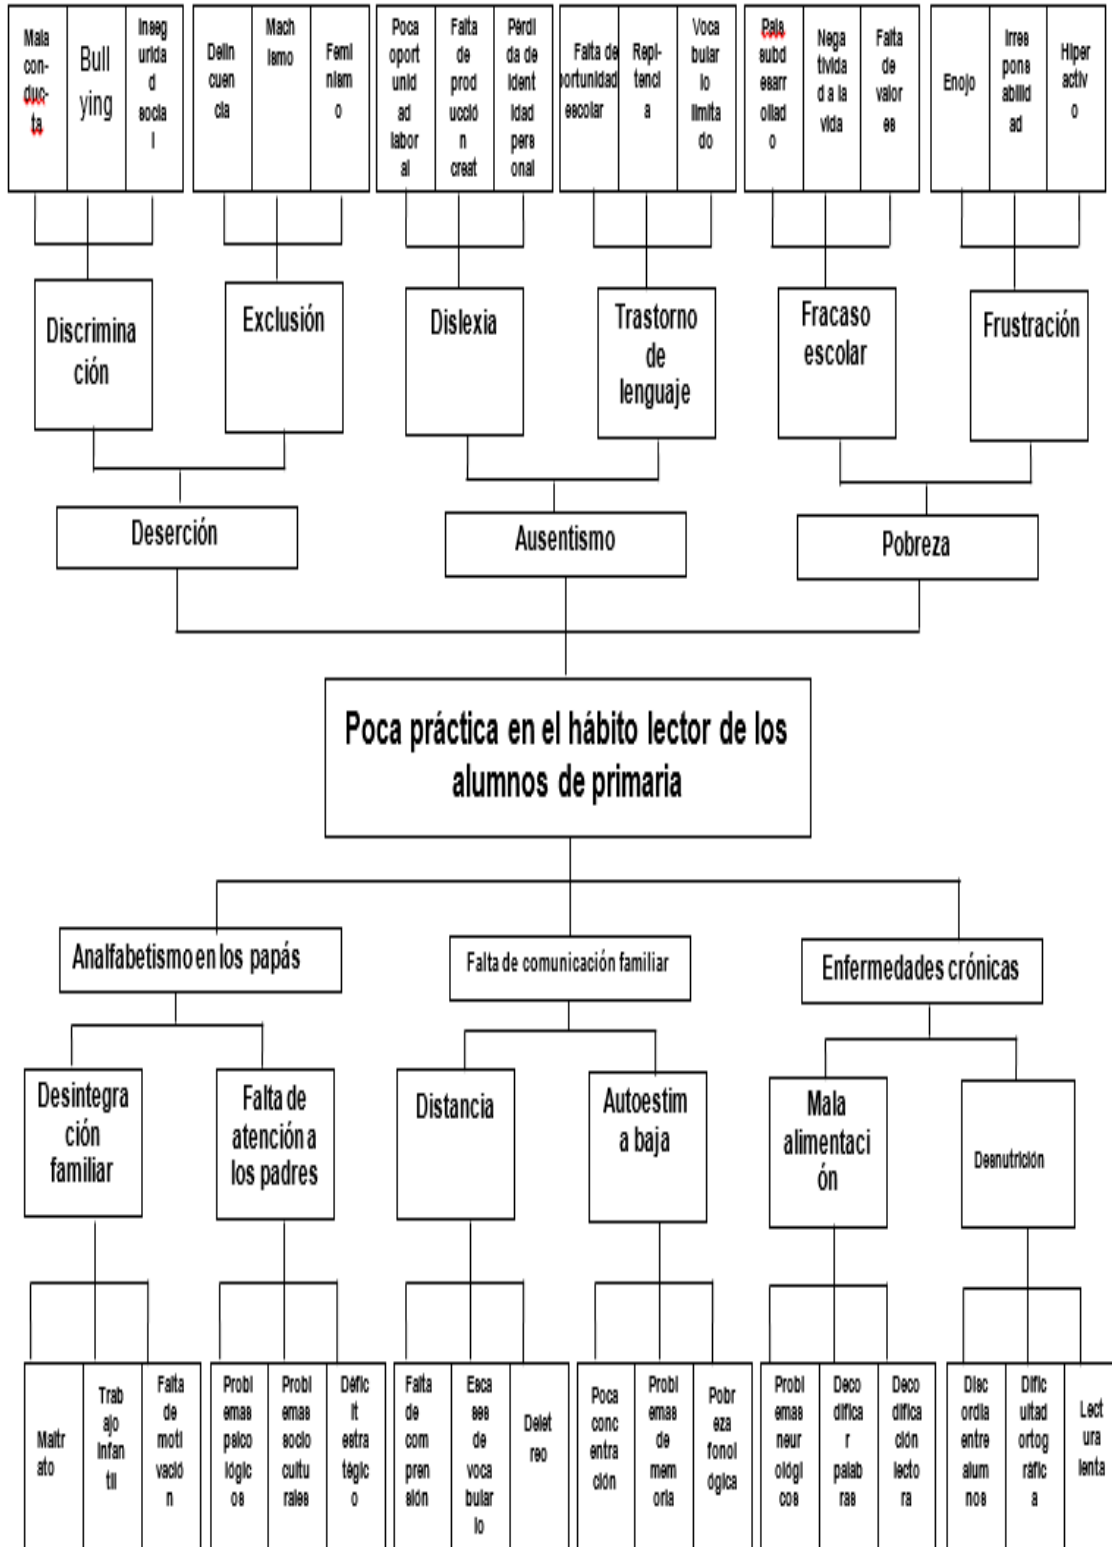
Mala conducta | Bullying | Inseguridad social | Delincuencia | Machismo | Feminismo | Poca oportunidad laboral | Falta de producción creat | Pérdida de identidad personal | Falta de oportunidad escolar | Repitencia | Vocabulario limitado | País subdesarrollado | Negatividad a la vida | Falta de valores | Enojo | Irresponsabilidad | Hiperactivo

Discriminación

Exclusión

Dislexia

Trastorno de lenguaje

Fracaso escolar

Frustración

Deserción

Ausentismo

Pobreza

Poca práctica en el hábito lector de los alumnos de primaria

Analfabetismo en los papás

Falta de comunicación familiar

Enfermedades crónicas

Desintegración familiar

Falta de atención a los padres

Distancia

Autoestima baja

Mala alimentación

Desnutrición

Maltrato | Trabajo infantil | Falta de motivación | Problemas psicológicos | Problemas socioculturales | Déficit estratégico | Falta de comprensión | Escases de vocabulario | Deletreo | Poca concentración | Problemas de memoria | Pobreza fonológica | Problemas neurológicos | Decodificar palabras | Decodificación lectora | Discordia entre alumnos | Dificultad ortográfica | Lectura lenta